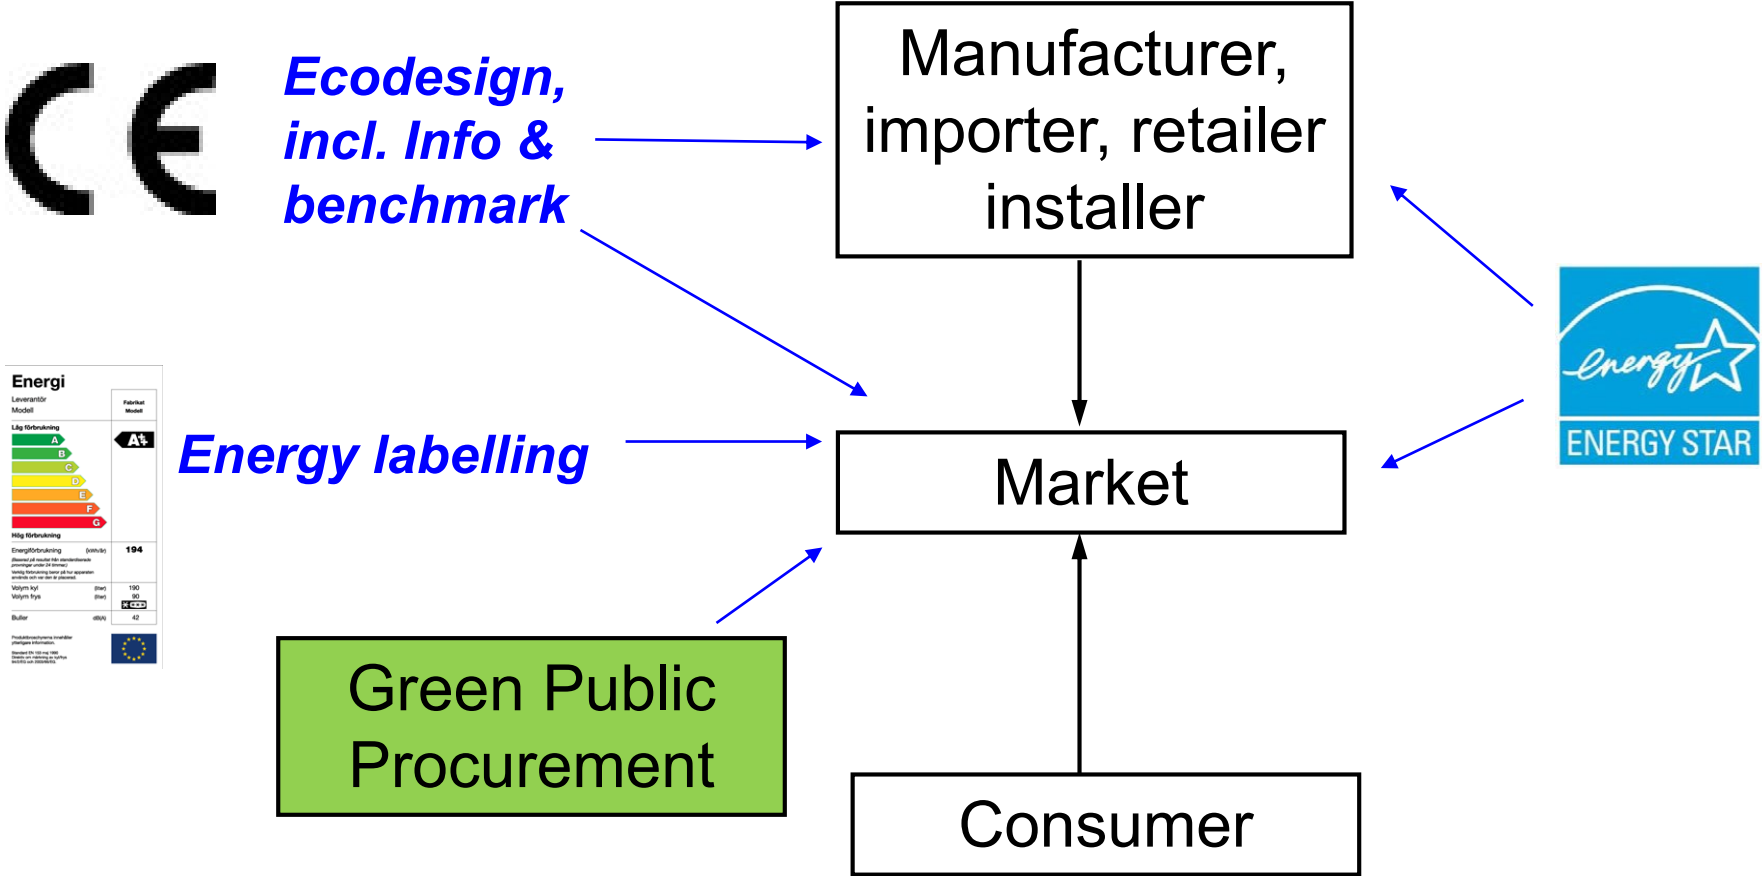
CE

Ecodesign, incl. Info & benchmark

Manufacturer, importer, retailer installer

Energi
Leverantör
Modell
Fabrikat
Modell
Låg förbrukning
A
B
C
D
E
F
G
A+
Hög förbrukning
Energiförbrukning
194
Volym kyl
Volym frys
190
90
Buller
42

Energy labelling

Market

energy
ENERGY STAR

Green Public Procurement

Consumer